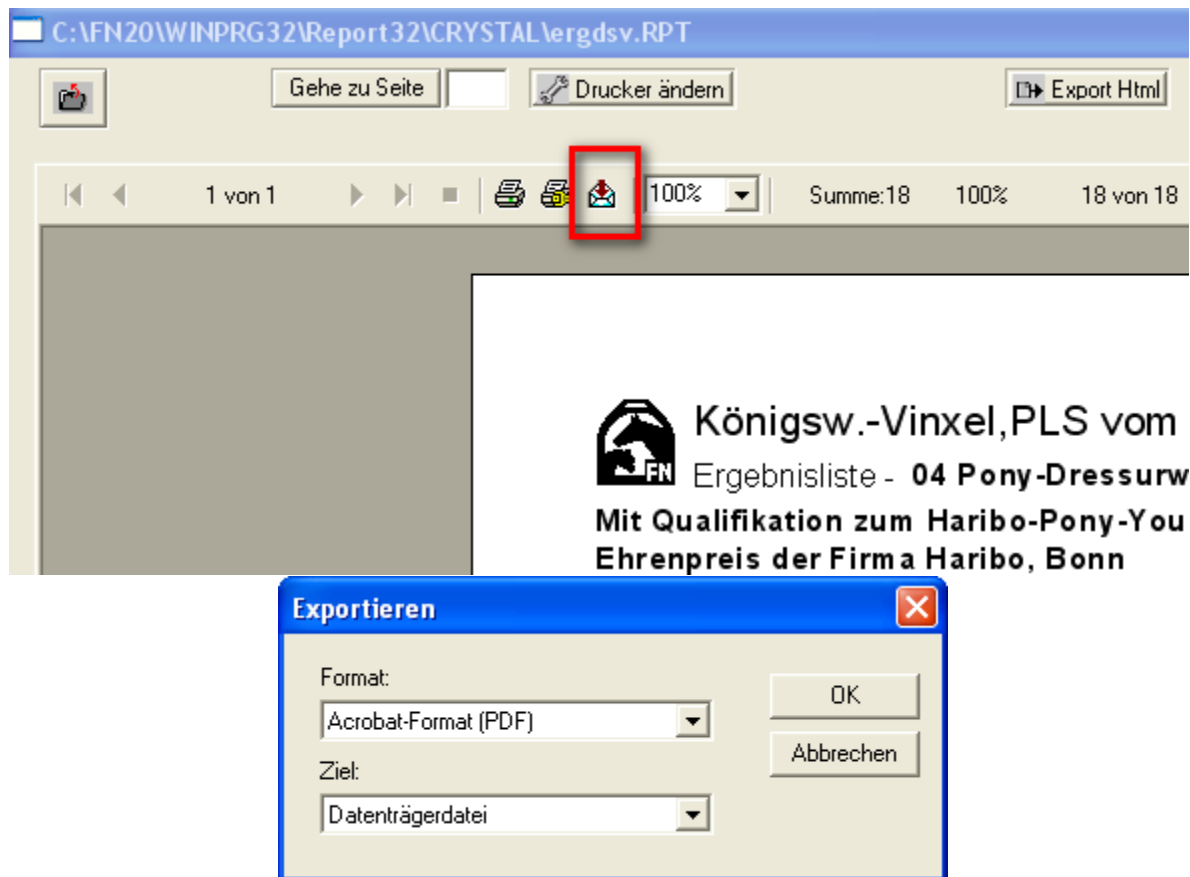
C:\FN20\WINPRG32\Report32\CRYSTAL\ergdsv.RPT

Gehe zu Seite

Drucker ändern

Export Html

1 von 1

100%

Summe:18

100%

18 von 18

Königsw.-Vinxel,PLS vom

FN

Ergebnisliste - **04 Pony-Dressurw**

**Mit Qualifikation zum Haribo-Pony-You**

**Ehrenpreis der Firm a Haribo, Bonn**

Exportieren

Format:

Acrobat-Format (PDF)

Ziel:

Datenträgerdatei

OK

Abbrechen